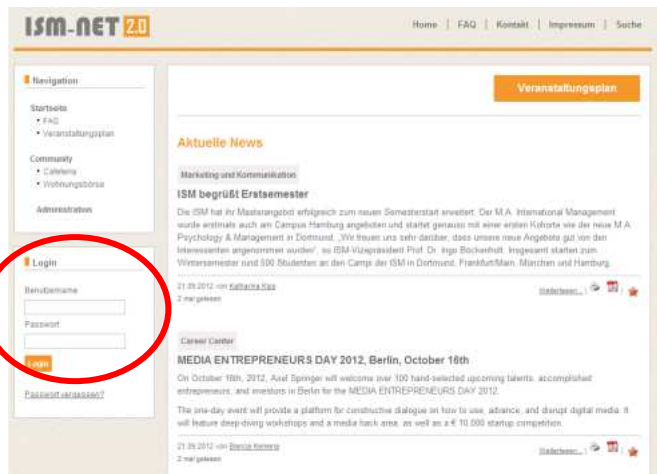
ISM-NET 2.0

Home | FAQ | Kontakt | Impressum | Suche

Navigation

Startseite
• FAQ
• Veranstaltungsplan

Community
• Cafeteria
• Wohnungsbörse

Administration

Login

Benutzername

Passwort

Login

Passwort vergessen?

Veranstaltungsplan

Aktuelle News

Marketing und Kommunikation

ISM begrüßt Erstsemester

Die ISM hat ihr Masterangebot erfolgreich zum neuen Semesterstart erweitert. Der M.A. International Management wurde erstmals auch am Campus Hamburg angeboten und startet genauso mit einer ersten Kohorte wie der neue M.A. Psychology & Management in Dortmund. „Wir freuen uns sehr darüber, dass unsere neue Angebote gut von den Interessenten angenommen wurden", so ISM-Vizepräsident Prof. Dr. Ingo Bockenholt. Insgesamt starten zum Wintersemester rund 500 Studenten an den Campi der ISM in Dortmund, Frankfurt/Main, München und Hamburg.

21.09.2012 von Katharina Kiss
2 mal gelesen

Weiterlesen...

Career Center

MEDIA ENTREPRENEURS DAY 2012, Berlin, October 16th

On October 16th, 2012, Axel Springer will welcome over 100 hand-selected upcoming talents, accomplished entrepreneurs, and investors in Berlin for the MEDIA ENTREPRENEURS DAY 2012.

The one-day event will provide a platform for constructive dialogue on how to use, advance, and disrupt digital media. It will feature deep-diving workshops and a media hack area, as well as a € 10,000 startup competition.

21.09.2012 von Bianca Kemera
2 mal gelesen

Weiterlesen...